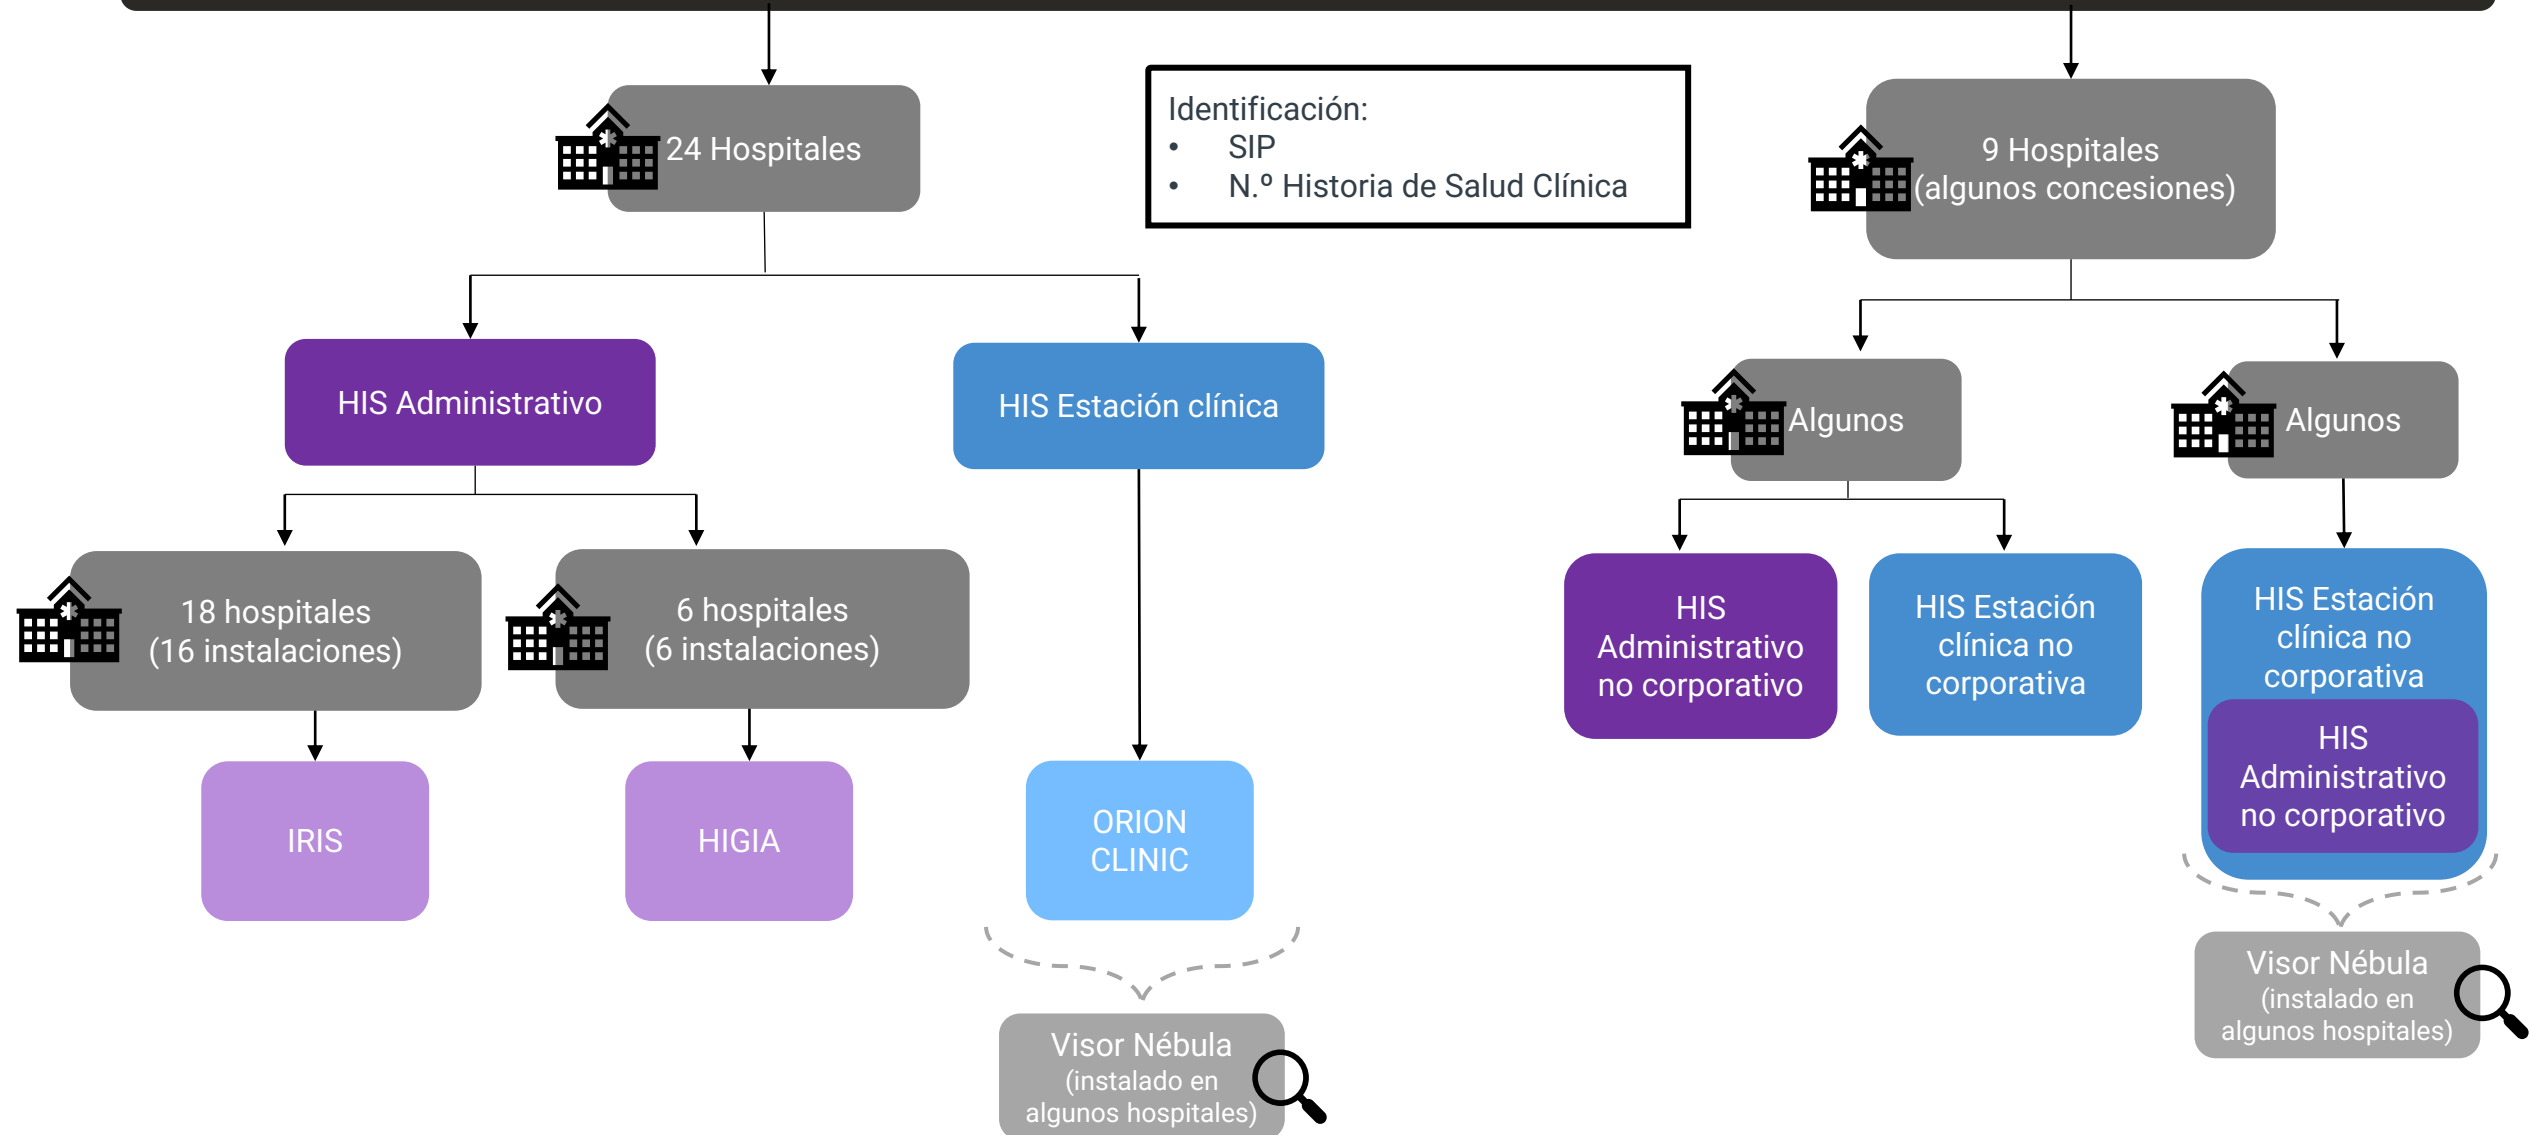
24 Hospitales

Identificación:
• SIP
• N.º Historia de Salud Clínica

9 Hospitales (algunos concesiones)

HIS Administrativo

HIS Estación clínica

Algunos

Algunos

18 hospitales (16 instalaciones)

6 hospitales (6 instalaciones)

HIS Administrativo no corporativo

HIS Estación clínica no corporativa

HIS Estación clínica no corporativa

HIS Administrativo no corporativo

IRIS

HIGIA

ORION CLINIC

Visor Nébula (instalado en algunos hospitales)

Visor Nébula (instalado en algunos hospitales)